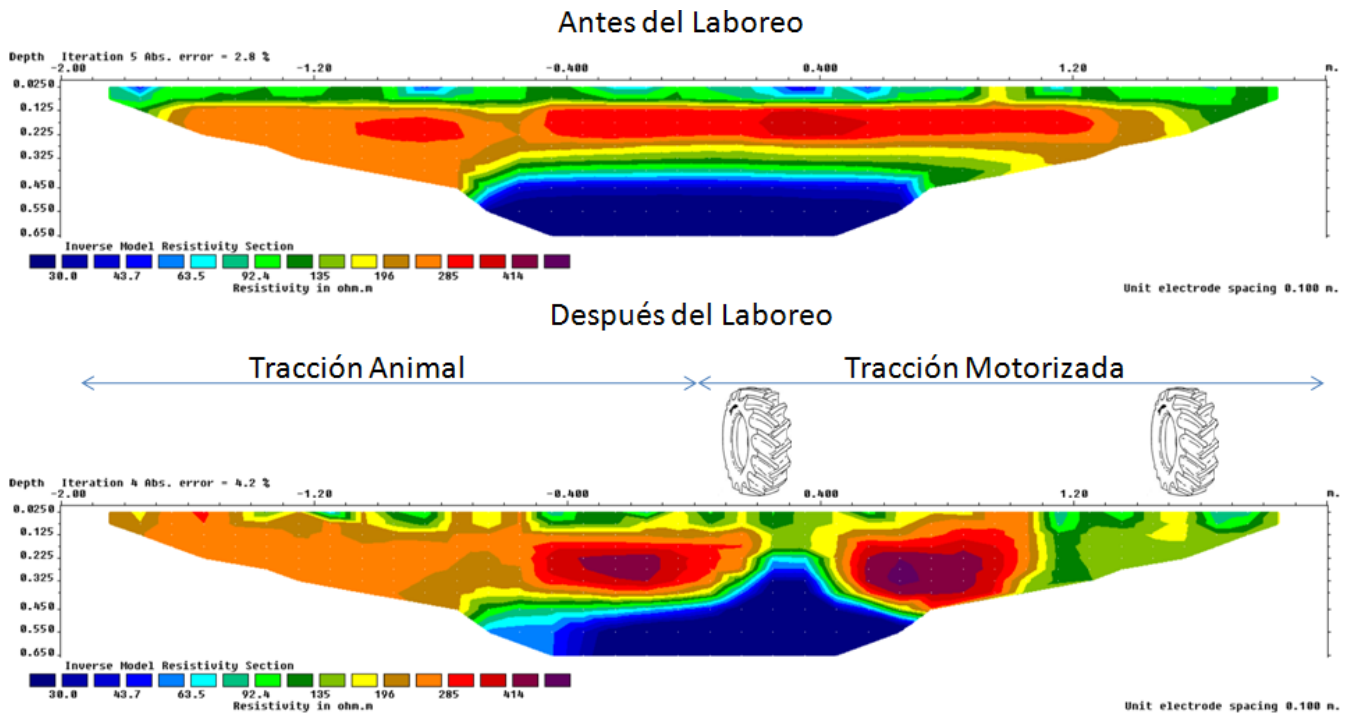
Antes del Laboreo

Depth Iteration 5 Abs. error = 2.8 %
-2.00 -1.20 -0.400 0.400 1.20 m.
0.0250
0.125
0.225
0.325
0.450
0.550
0.650

Inverse Model Resistivity Section
30.0 43.7 63.5 92.4 135 196 285 414
Resistivity in ohm.m

Unit electrode spacing 0.100 m.

Después del Laboreo

Tracción Animal

Tracción Motorizada

Depth Iteration 4 Abs. error = 4.2 %
-2.00 -1.20 -0.400 0.400 1.20 m.
0.0250
0.125
0.225
0.325
0.450
0.550
0.650

Inverse Model Resistivity Section
30.0 43.7 63.5 92.4 135 196 285 414
Resistivity in ohm.m

Unit electrode spacing 0.100 m.